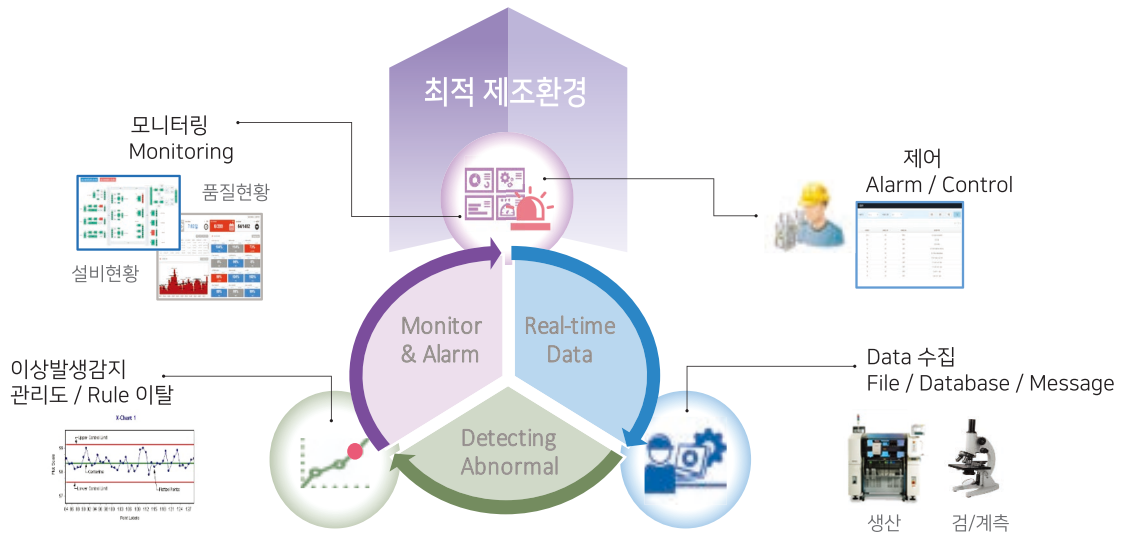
최적 제조환경

모니터링
Monitoring

품질현황

설비현황

제어
Alarm / Control

Monitor
& Alarm

Real-time
Data

Detecting
Abnormal

이상발생감지
관리도 / Rule 이탈

X Chart 1

Data 수집
File / Database / Message

생산

검/계측